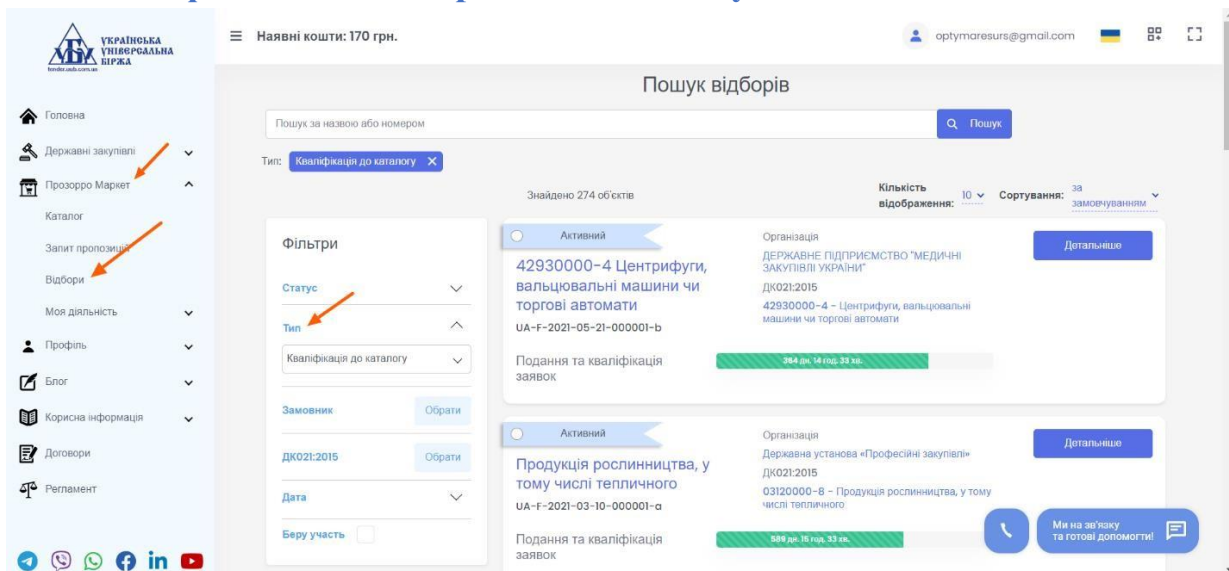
УКРАЇНСЬКА УНІВЕРСАЛЬНА БІРЖА
tender.uub.com.ua

Головна
Державні закупівлі
Прозорро Маркет
Каталог
Запит пропозицій
Відбори
Моя діяльність
Профіль
Блог
Корисна інформація
Договори
Регламент

Наявні кошти: 170 грн.

optymaresurs@gmail.com

Пошук відборів

Пошук за назвою або номером
Пошук

Тип: Кваліфікація до каталогу

Знайдено 274 об'єктів
Кількість відображення: 10
Сортування: за замовчуванням

Фільтри
Статус
Тип
Кваліфікація до каталогу
Замовник
Обрати
ДК021:2015
Обрати
Дата
Беру участь

Активний
42930000-4 Центрифуги, вальцювальні машини чи торгові автомати
UA-F-2021-05-21-000001-b
Подання та кваліфікація заявок
364 дн. 14 год. 33 хв.
Організація
ДЕРЖАВНЕ ПІДПРИЄМСТВО "МЕДИЧНІ ЗАКУПІВЛІ УКРАЇНИ"
ДК021:2015
42930000-4 - Центрифуги, вальцювальні машини чи торгові автомати
Детальніше

Активний
Продукція рослинництва, у тому числі тепличного
UA-F-2021-03-10-000001-a
Подання та кваліфікація заявок
589 дн. 15 год. 33 хв.
Організація
Державна установа «Професійні закупівлі»
ДК021:2015
03120000-8 - Продукція рослинництва, у тому числі тепличного
Детальніше

Ми на зв'язку та готові допомогти!